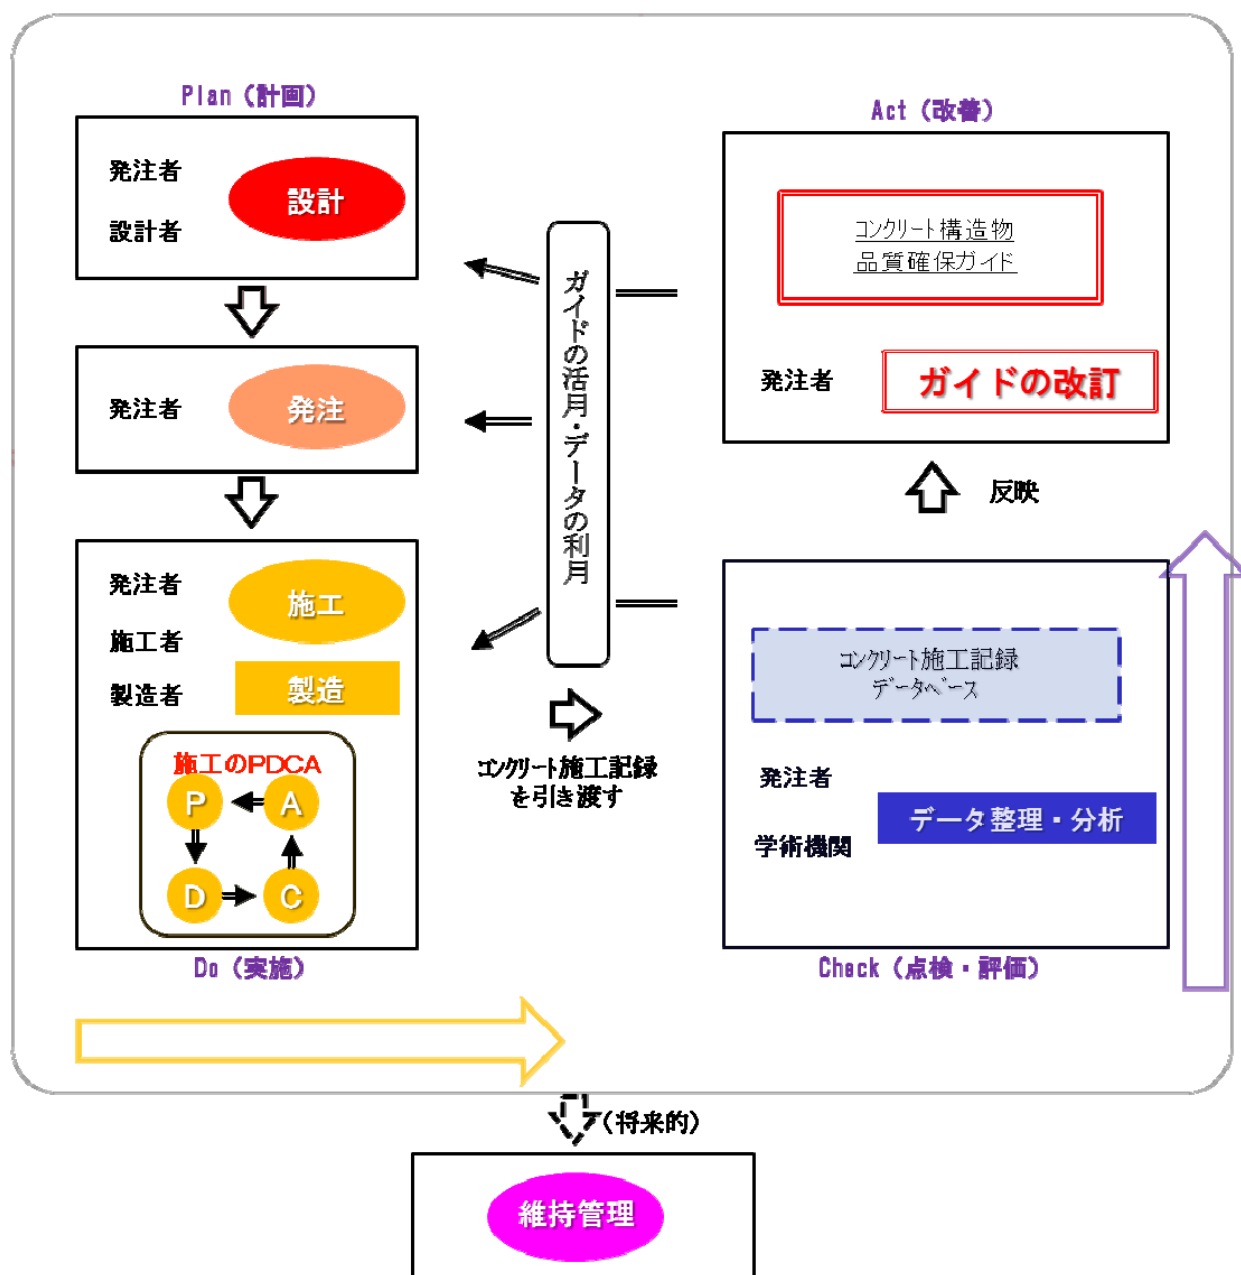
Plan（計画）

発注者

設計者

設計

発注者

発注

発注者

施工

施工者

製造者

製造

施工のPDCA

P

A

D

C

Do（実施）

ガイドの活用・データの利用

コンクリート施工記録を引き渡す

Act（改善）

コンクリート構造物品質確保ガイド

発注者

ガイドの改訂

反映

コンクリート施工記録データベース

発注者

学術機関

データ整理・分析

Check（点検・評価）

（将来的）

維持管理